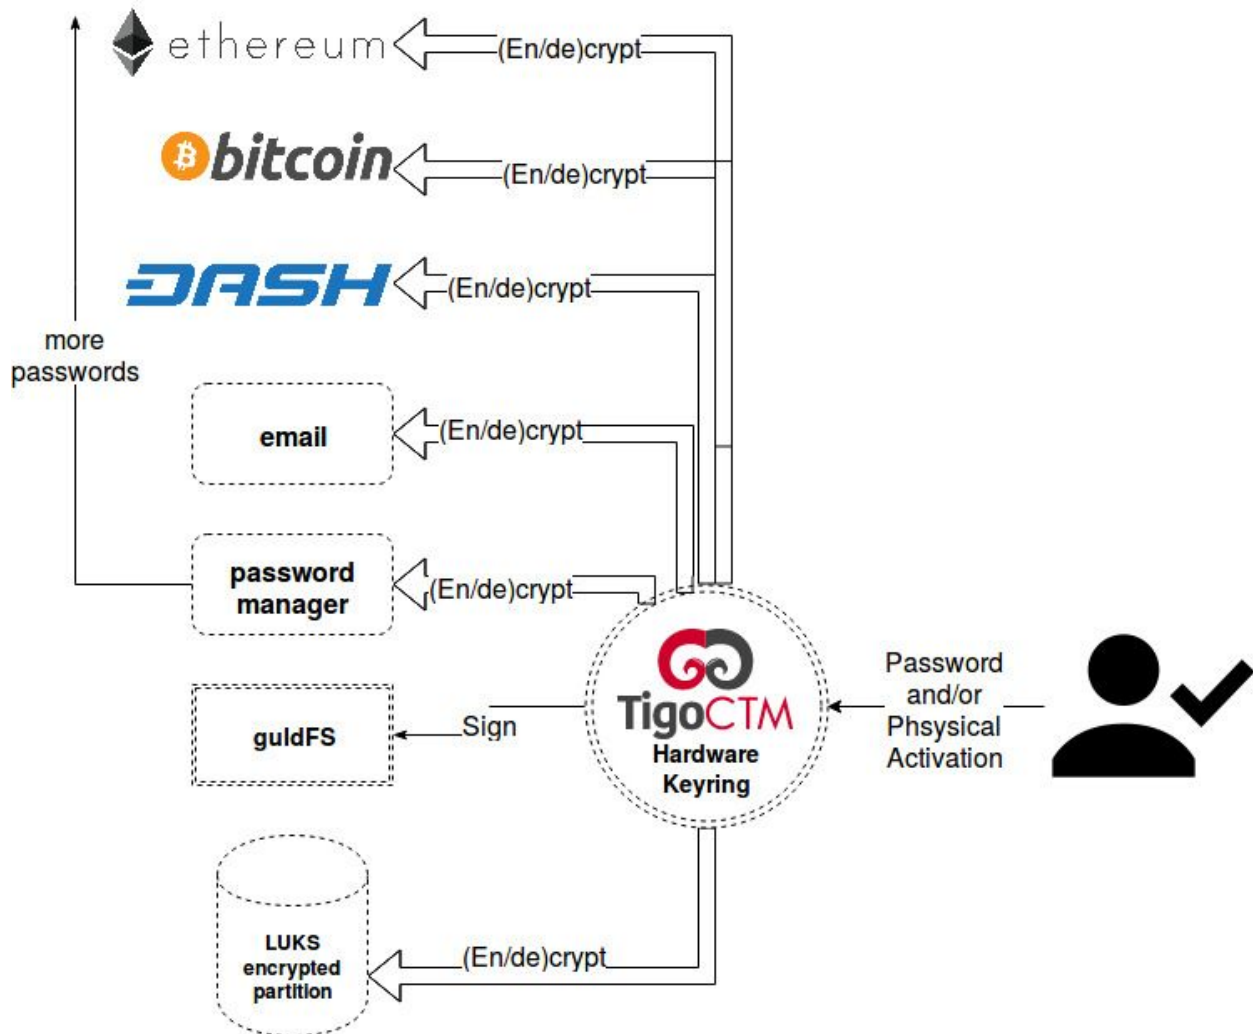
ethereum

(En/de)crypt

bitcoin

(En/de)crypt

DASH

(En/de)crypt

more passwords

email

(En/de)crypt

password manager

(En/de)crypt

guldFS

Sign

TigoCTM
Hardware Keyring

Password and/or Phsysical Activation

LUKS encrypted partition

(En/de)crypt